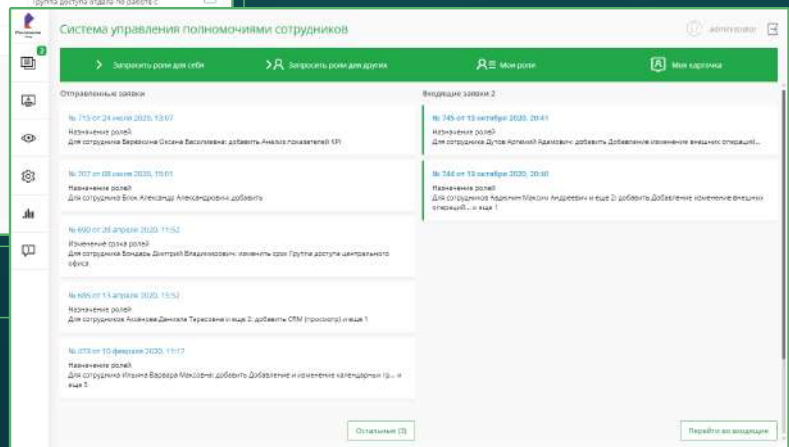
Группа доступа отдела по работе с

Ростелеком

Система управления полномочиями сотрудников

administrator

2

Запросить роли для себя

Запросить роли для других

Мои роли

Моя карточка

Отправленные заявки

№ 715 от 24 июля 2020, 13:07
Назначение ролей
Для сотрудника Березкина Оксана Васильевна: добавить Анализ показателей KPI

№ 707 от 08 июля 2020, 15:01
Назначение ролей
Для сотрудника Блок Александр Александрович: добавить

№ 690 от 28 апреля 2020, 11:52
Изменение срока ролей
Для сотрудника Бондарь Дмитрий Владимирович: изменить срок Группа доступа центрального офиса

№ 695 от 13 апреля 2020, 15:52
Назначение ролей
Для сотрудников Акимова Даниэла Терентьевна и ещё 2: добавить CRM (просмотр) и ещё 1

№ 673 от 10 февраля 2020, 11:17
Назначение ролей
Для сотрудника Ильина Варвара Максовна: добавить Добавление и изменение календарных гр... и ещё 5

Остальные (3)

Входящие заявки 2

№ 745 от 13 октября 2020, 20:41
Назначение ролей
Для сотрудника Дутов Артемий Адамович: добавить Добавление и изменение внешних операций...

№ 744 от 13 октября 2020, 20:40
Назначение ролей
Для сотрудников Авдонин Максим Андреевич и ещё 2: добавить Добавление и изменение внешних операций... и ещё 1

Перейти во входящие